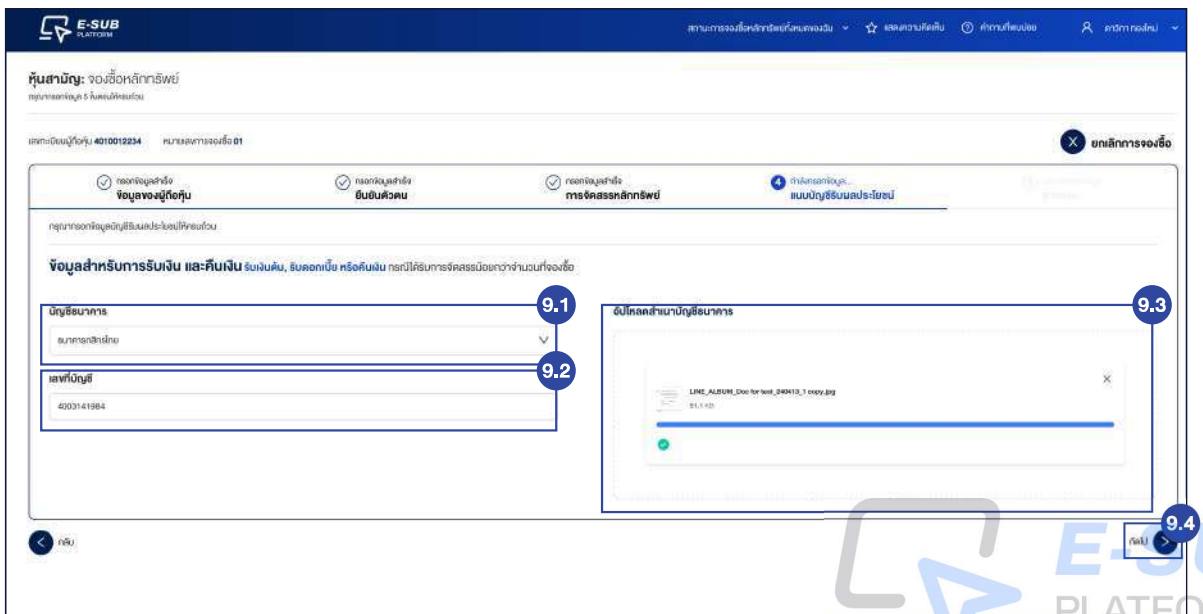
E-SUB PLATFORM

สถานะการจองซื้อหลักทรัพย์ทั้งหมดของฉัน ☆ แสดงความคิดเห็น ⓘ คำถามที่พบบ่อย คาวิการ ทองใหม่

หุ้นสามัญ: จองซื้อหลักทรัพย์
กรุณากรอกข้อมูล 5 ขั้นตอนให้ครบถ้วน

เลขทะเบียนผู้ถือหุ้น 4010012234 หมายเลขการจองซื้อ 01

ยกเลิกการจองซื้อ

กรอกข้อมูลสำเร็จ ข้อมูลของผู้ถือหุ้น
กรอกข้อมูลสำเร็จ ยืนยันตัวตน
กรอกข้อมูลสำเร็จ การจัดสรรหลักทรัพย์
4 กำลังกรอกข้อมูล... แนบบัญชีรับผลประโยชน์

กรุณากรอกข้อมูลบัญชีรับผลประโยชน์ให้ครบถ้วน

ข้อมูลสำหรับการรับเงิน และคืนเงิน รับเงินปันผล, รับดอกเบี้ย หรือคืนเงิน กรณีได้รับการจัดสรรน้อยกว่าจำนวนที่จองซื้อ

9.1
บัญชีธนาคาร
ธนาคารกสิกรไทย

9.2
เลขที่บัญชี
4003141984

9.3
อัปโหลดสำเนาบัญชีธนาคาร
LINE_ALBUM_Doc for test_240413_1 copy.jpg
51.1 KB

กลับ

9.4
ถัดไป

E-SU
PLATFO